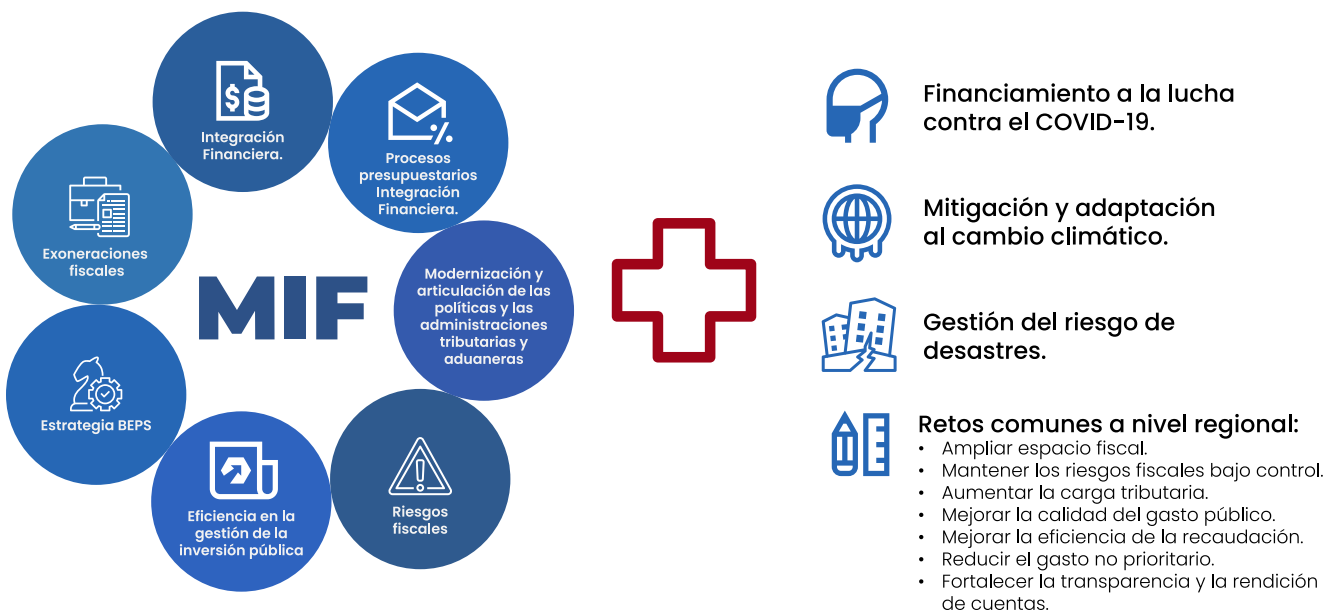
Integración Financiera.

Procesos presupuestarios Integración Financiera.

Exoneraciones fiscales

MIF

Modernización y articulación de las políticas y las administraciones tributarias y aduaneras

Estrategia BEPS

Eficiencia en la gestión de la inversión pública

Riesgos fiscales

Financiamiento a la lucha contra el COVID-19.

Mitigación y adaptación al cambio climático.

Gestión del riesgo de desastres.

Retos comunes a nivel regional:
• Ampliar espacio fiscal.
• Mantener los riesgos fiscales bajo control.
• Aumentar la carga tributaria.
• Mejorar la calidad del gasto público.
• Mejorar la eficiencia de la recaudación.
• Reducir el gasto no prioritario.
• Fortalecer la transparencia y la rendición de cuentas.